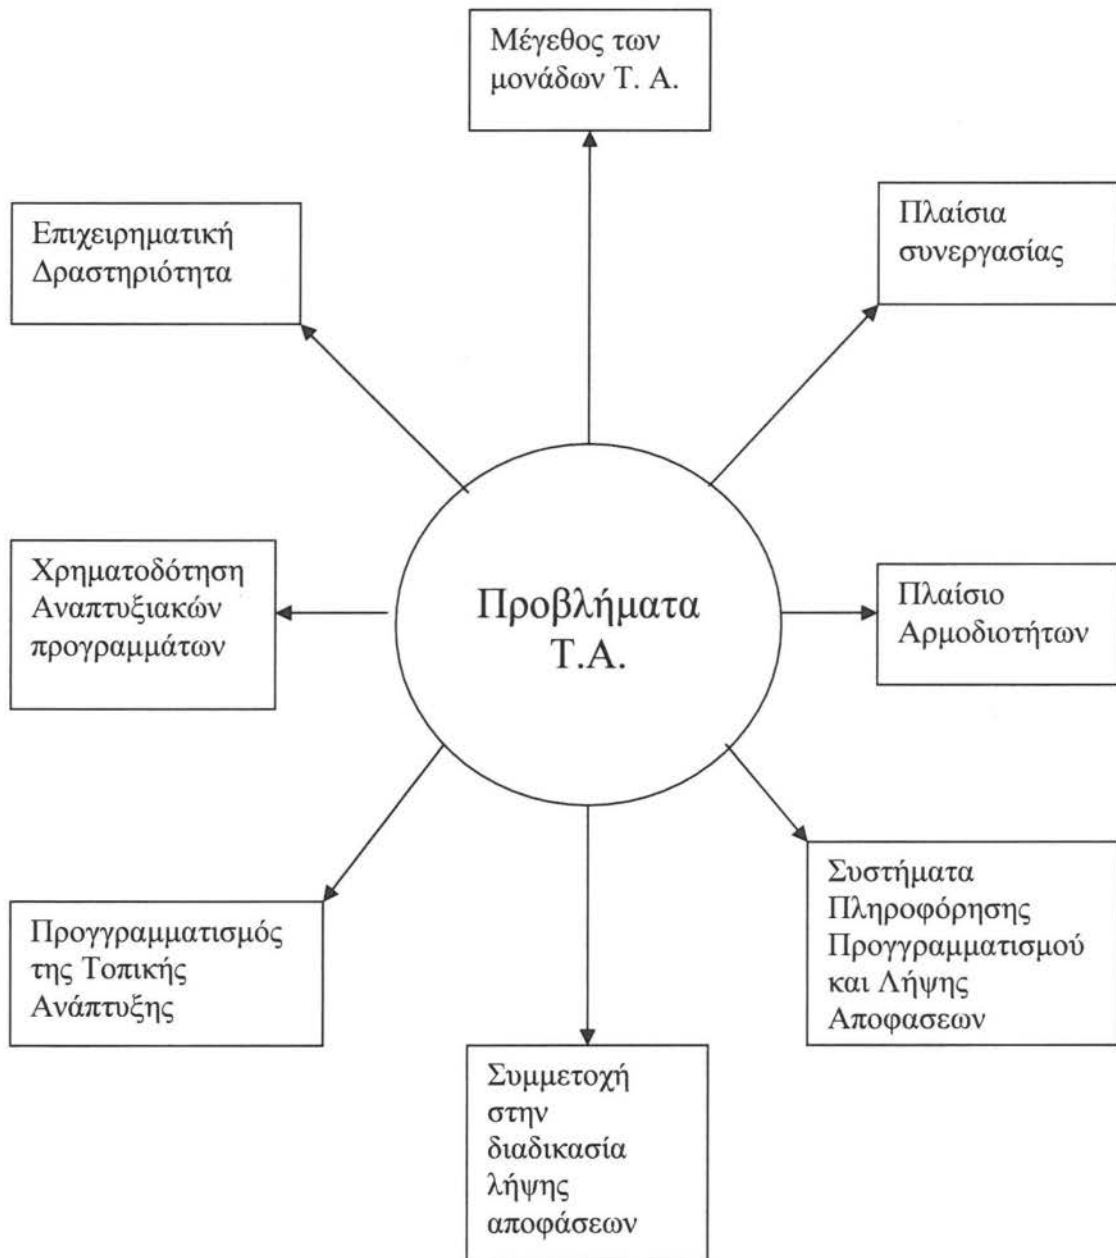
Μέγεθος των μονάδων Τ. Α.

Επιχειρηματική Δραστηριότητα

Πλαίσια συνεργασίας

Χρηματοδότηση Αναπτυξιακών προγραμμάτων

Προβλήματα Τ.Α.

Πλαίσιο Αρμοδιοτήτων

Προγγραμματισμός της Τοπικής Ανάπτυξης

Συστήματα Πληροφόρησης Προγγραμματισμού και Λήψης Αποφασεων

Συμμετοχή στην διαδικασία λήψης αποφάσεων